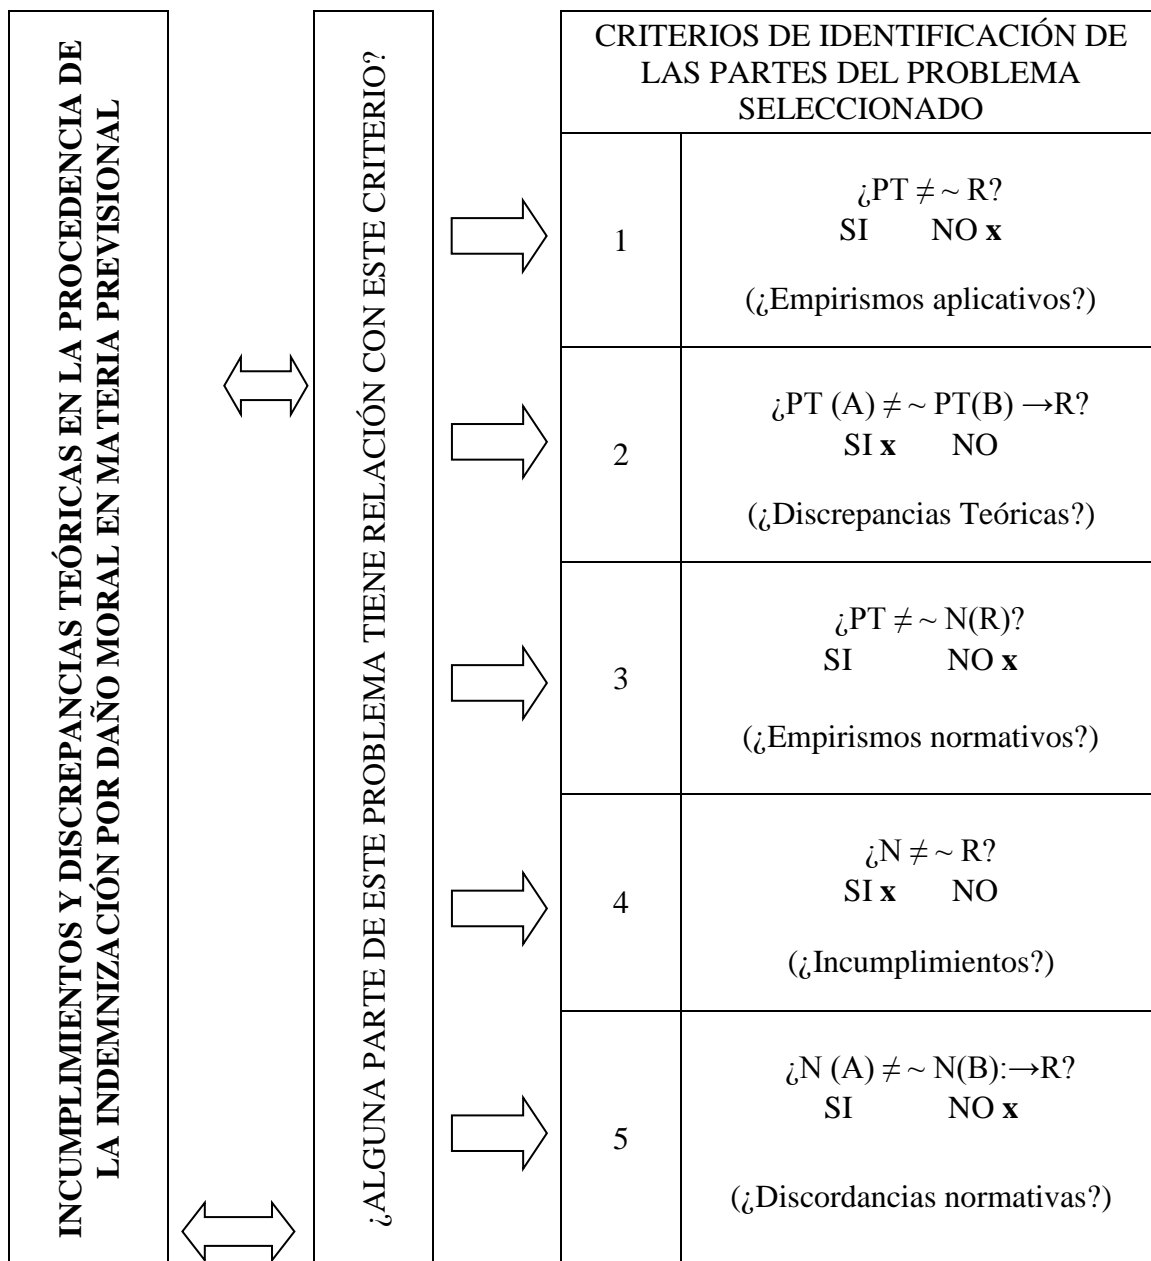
INCUMPLIMIENTOS Y DISCREPANCIAS TEÓRICAS EN LA PROCEDENCIA DE LA INDEMNIZACIÓN POR DAÑO MORAL EN MATERIA PREVISIONAL

¿ALGUNA PARTE DE ESTE PROBLEMA TIENE RELACIÓN CON ESTE CRITERIO?

| CRITERIOS DE IDENTIFICACIÓN DE LAS PARTES DEL PROBLEMA SELECCIONADO | |
|---|---|
| 1 | ¿PT $\neq \sim$ R? SI NO **x** (¿Empirismos aplicativos?) |
| 2 | ¿PT (A) $\neq \sim$ PT(B) $\rightarrow$R? SI **x** NO (¿Discrepancias Teóricas?) |
| 3 | ¿PT $\neq \sim$ N(R)? SI NO **x** (¿Empirismos normativos?) |
| 4 | ¿N $\neq \sim$ R? SI **x** NO (¿Incumplimientos?) |
| 5 | ¿N (A) $\neq \sim$ N(B):$\rightarrow$R? SI NO **x** (¿Discordancias normativas?) |